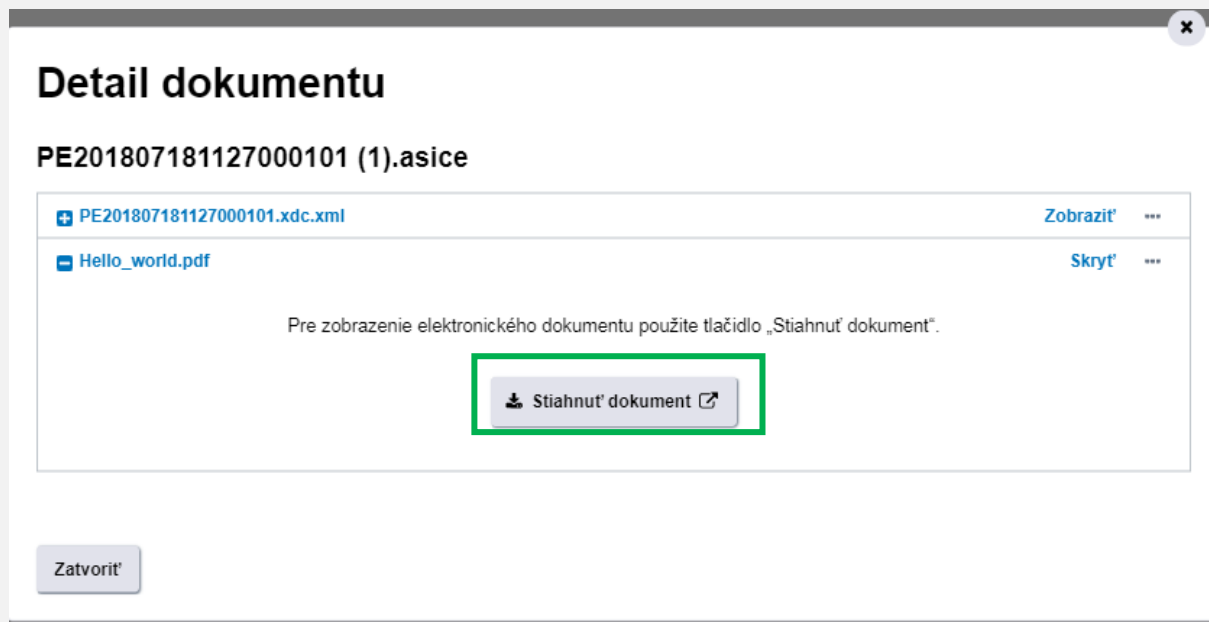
×

Detail dokumentu

PE201807181127000101 (1).asice

PE201807181127000101.xdc.xml Zobraziť ···

Hello_world.pdf Skryť ···

Pre zobrazenie elektronického dokumentu použite tlačidlo „Stiahnuť dokument".

Stiahnuť dokument

Zatvoriť